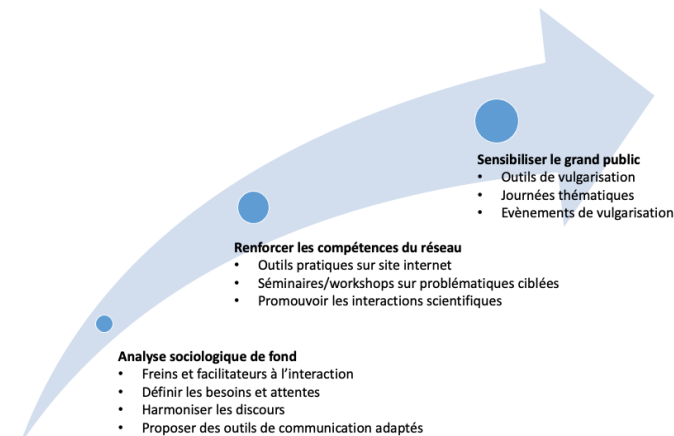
Sensibiliser le grand public
• Outils de vulgarisation
• Journées thématiques
• Evènements de vulgarisation

Renforcer les compétences du réseau
• Outils pratiques sur site internet
• Séminaires/workshops sur problématiques ciblées
• Promouvoir les interactions scientifiques

Analyse sociologique de fond
• Freins et facilitateurs à l'interaction
• Définir les besoins et attentes
• Harmoniser les discours
• Proposer des outils de communication adaptés